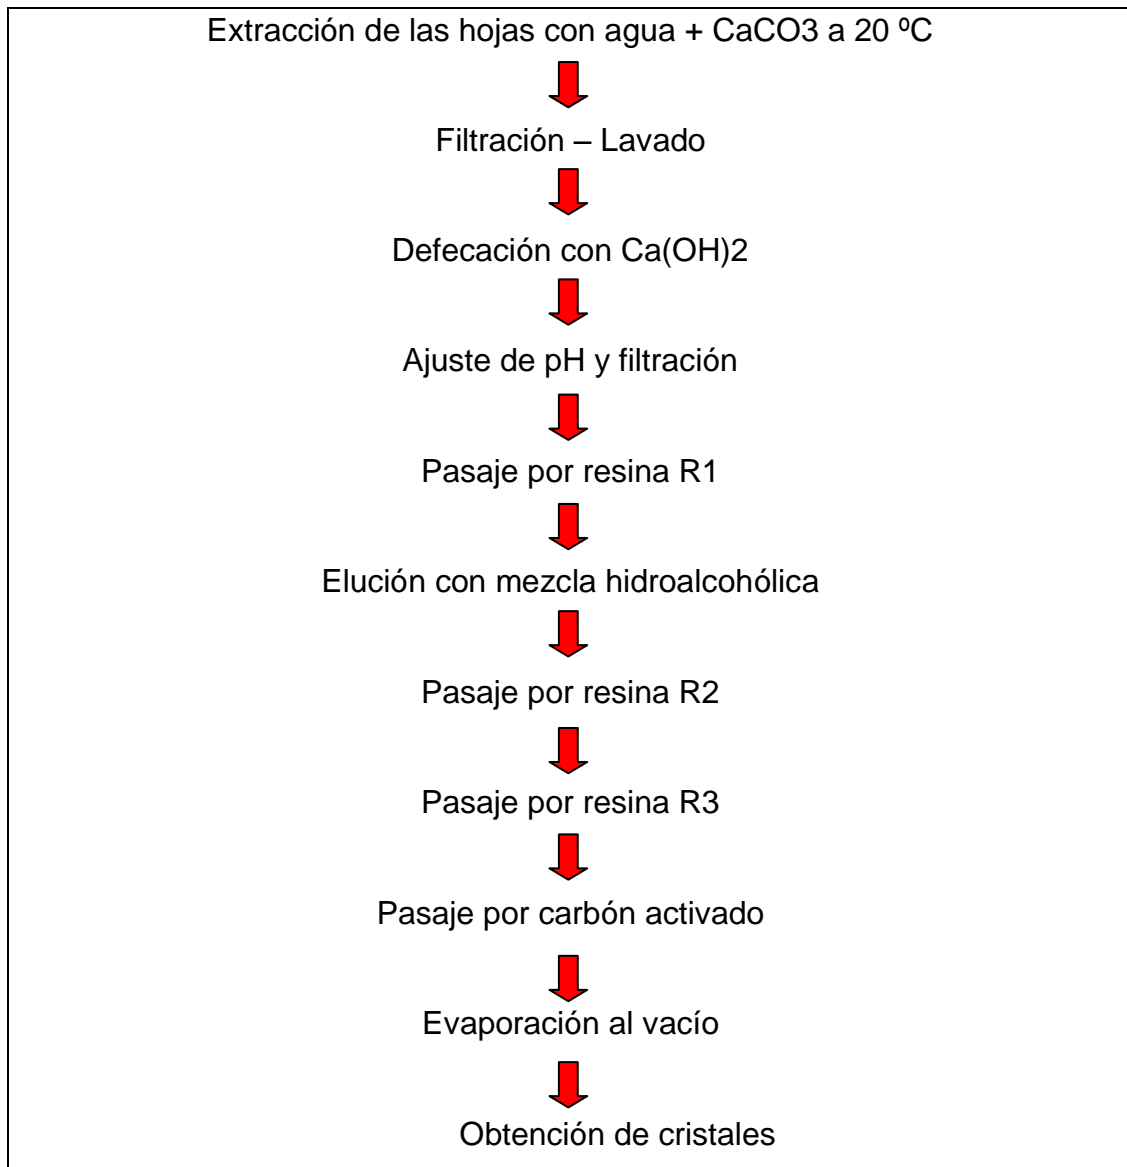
Extracción de las hojas con agua + CaCO3 a 20 ºC

Filtración – Lavado

Defecación con Ca(OH)2

Ajuste de pH y filtración

Pasaje por resina R1

Elución con mezcla hidroalcohólica

Pasaje por resina R2

Pasaje por resina R3

Pasaje por carbón activado

Evaporación al vacío

Obtención de cristales